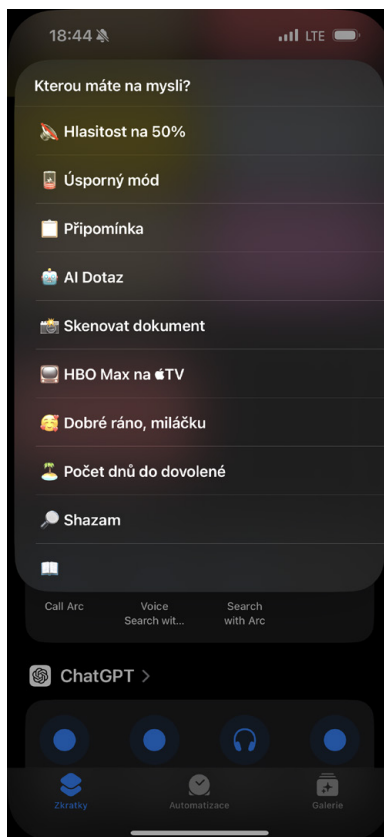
18:44

LTE

Kterou máte na mysli?

Hlasitost na 50%

Úsporný mód

Připomínka

AI Dotaz

Skenovat dokument

HBO Max na TV

Dobré ráno, miláčku

Počet dnů do dovolené

Shazam

Call Arc

Voice Search wit...

Search with Arc

ChatGPT >

Zkratky

Automatizace

Galerie